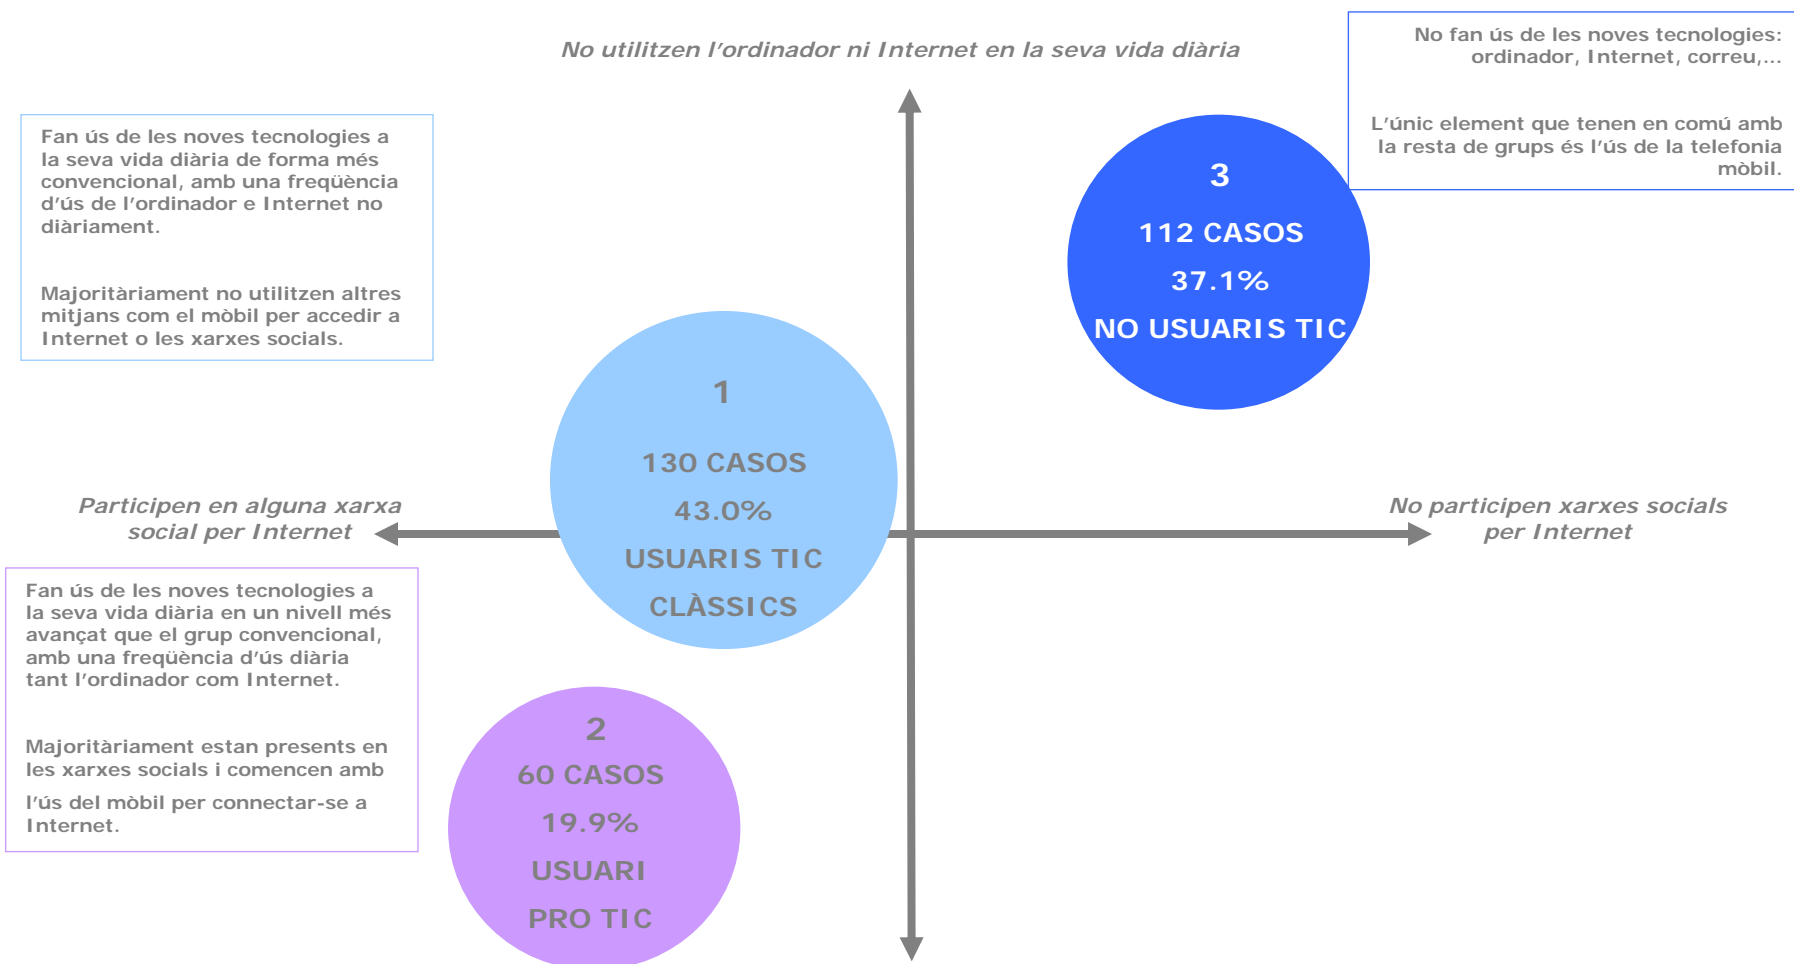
No utilitzen l'ordinador ni Internet en la seva vida diària

No fan ús de les noves tecnologies: ordinador, Internet, correu,...

L'únic element que tenen en comú amb la resta de grups és l'ús de la telefonia mòbil.

Fan ús de les noves tecnologies a la seva vida diària de forma més convencional, amb una freqüència d'ús de l'ordinador e Internet no diàriament.

Majoritàriament no utilitzen altres mitjans com el mòbil per accedir a Internet o les xarxes socials.

3
112 CASOS
37.1%
NO USUARIS TIC

1
130 CASOS
43.0%
USUARIS TIC
CLÀSSICS

Participen en alguna xarxa social per Internet

No participen xarxes socials per Internet

Fan ús de les noves tecnologies a la seva vida diària en un nivell més avançat que el grup convencional, amb una freqüència d'ús diària tant l'ordinador com Internet.

Majoritàriament estan presents en les xarxes socials i comencen amb l'ús del mòbil per connectar-se a Internet.

2
60 CASOS
19.9%
USUARI
PRO TIC